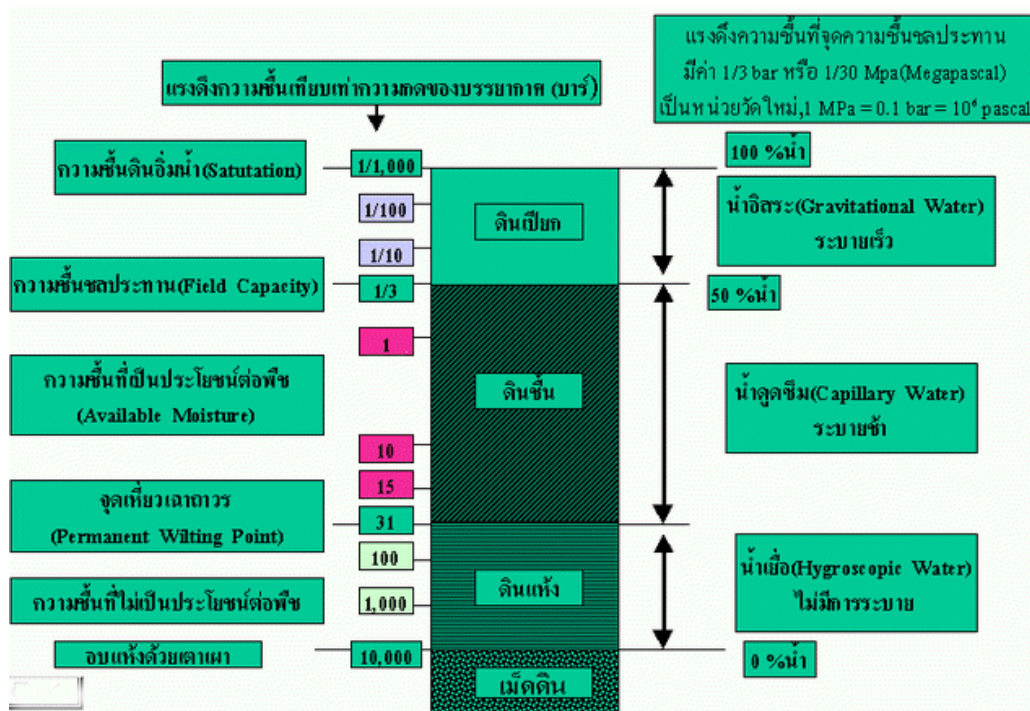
แรงดึงความชื้นที่จุดความชื้นชลประทาน มีค่า 1/3 bar หรือ 1/30 Mpa(Megapascal) เป็นหน่วยวัดใหม่,1 MPa = 0.1 bar = $10^6$ pascal

แรงดึงความชื้นเทียบเท่าความกดของบรรยากาศ (บาร์)

ความชื้นดินอิ่มน้ำ(Satutation)

1/1,000

100 %น้ำ

1/100

ดินเปียก

น้ำอิสระ(Gravitational Water) ระบายเร็ว

1/10

ความชื้นชลประทาน(Field Capacity)

1/3

50 %น้ำ

1

ความชื้นที่เป็นประโยชน์ต่อพืช (Available Moisture)

ดินชื้น

น้ำดูดซึม(Capillary Water) ระบายช้า

10

15

จุดเหี่ยวเฉาถาวร (Permanent Wilting Point)

31

100

น้ำเยื่อ(Hygroscopic Water) ไม่มีการระบาย

ความชื้นที่ไม่เป็นประโยชน์ต่อพืช

ดินแห้ง

1,000

อบแห้งด้วยเตาเผา

10,000

0 %น้ำ

เม็ดดิน